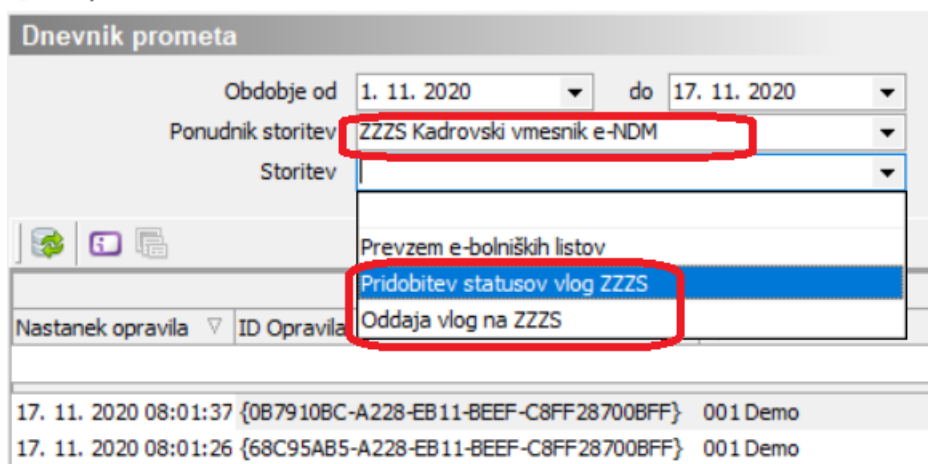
Dnevnik prometa

Obdobje od 1. 11. 2020 do 17. 11. 2020

Ponudnik storitev ZZZS Kadrovski vmesnik e-NDM

Storitev

Prevzem e-bolniških listov

Pridobitev statusov vlog ZZZS

Oddaja vlog na ZZZS

Nastanek opravila ID Opravila

17. 11. 2020 08:01:37 {0B7910BC-A228-EB11-BEEF-C8FF28700BFF} 001 Demo

17. 11. 2020 08:01:26 {68C95AB5-A228-EB11-BEEF-C8FF28700BFF} 001 Demo